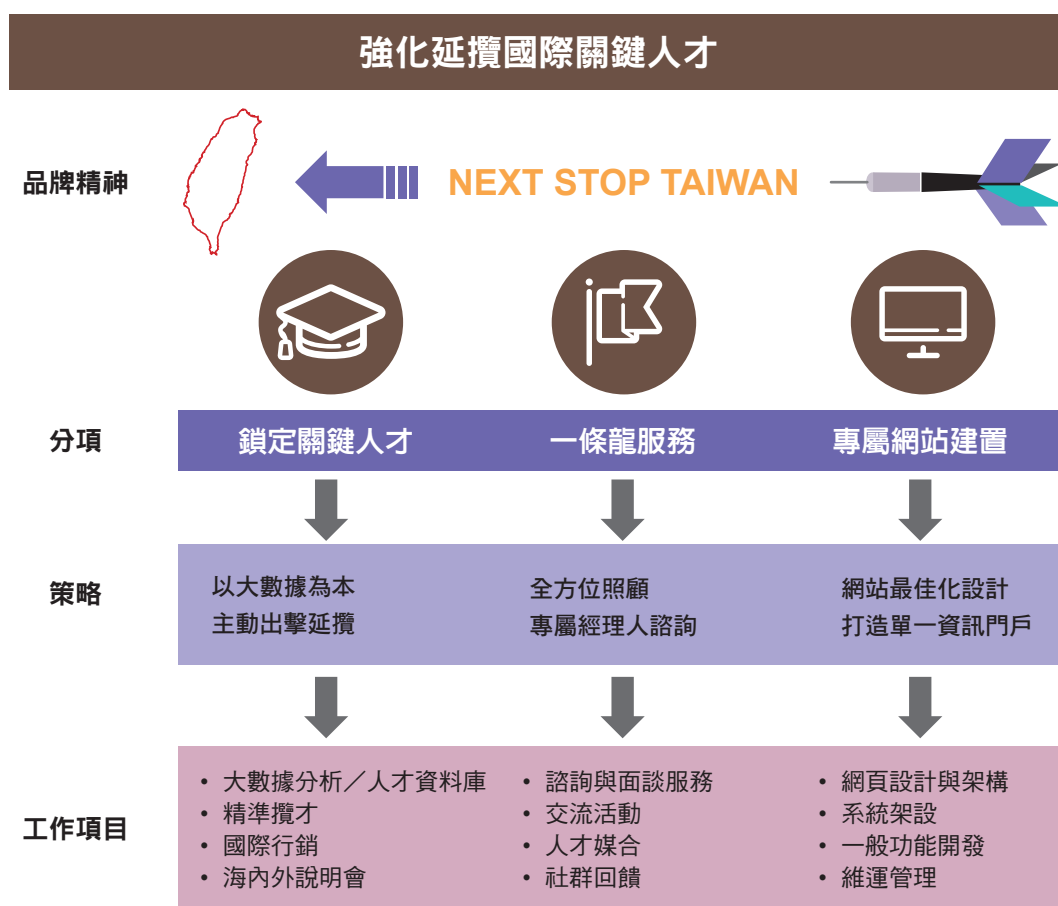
強化延攬國際關鍵人才

品牌精神

NEXT STOP TAIWAN

分項

鎖定關鍵人才

一條龍服務

專屬網站建置

策略

以大數據為本
主動出擊延攬

全方位照顧
專屬經理人諮詢

網站最佳化設計
打造單一資訊門戶

工作項目

• 大數據分析／人才資料庫
• 精準攬才
• 國際行銷
• 海內外說明會

• 諮詢與面談服務
• 交流活動
• 人才媒合
• 社群回饋

• 網頁設計與架構
• 系統架設
• 一般功能開發
• 維運管理